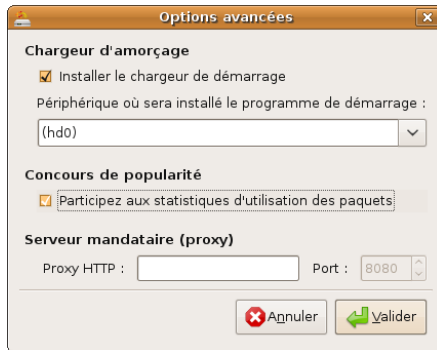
Options avancées

Chargeur d'amorçage

Installer le chargeur de démarrage

Périphérique où sera installé le programme de démarrage :

(hd0)

Concours de popularité

Participez aux statistiques d'utilisation des paquets

Serveur mandataire (proxy)

Proxy HTTP : Port : 8080

Annuler Valider